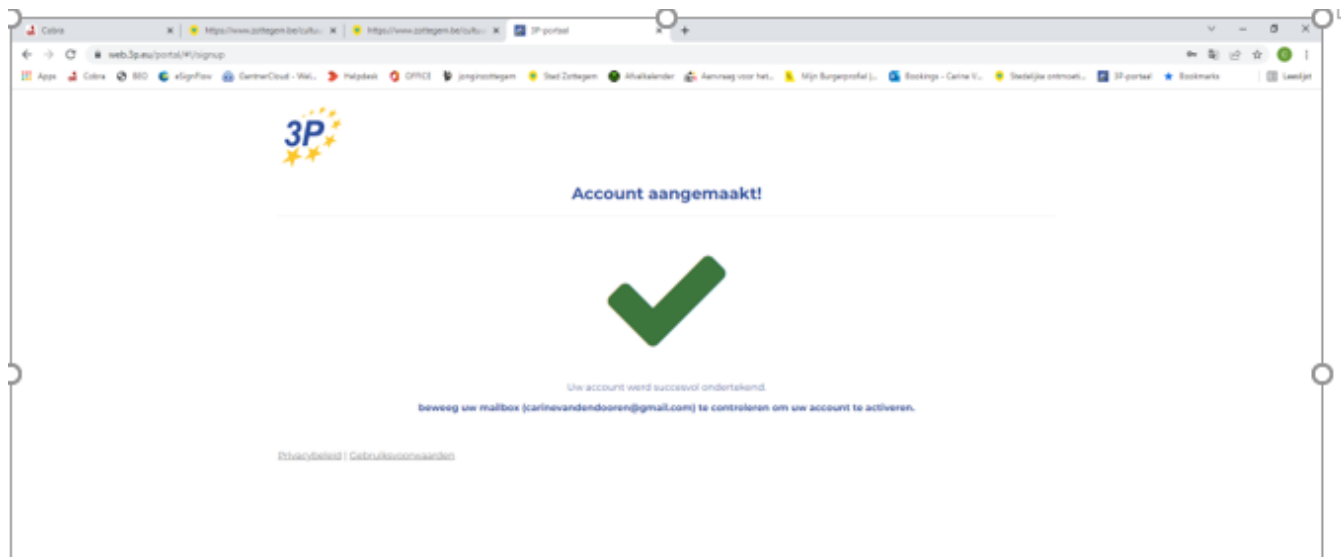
Cobra | https://www.zottegem.be/cultu | https://www.zottegem.be/cultu | 3P-portaal

web.3p.eu/portal/#!/signup

Apps | Cobra | BIO | eSignFlow | GentnerCloud - Wel... | Helpdesk | OFFICE | jonginzottegem | Stad Zottegem | Afvalkalender | Aanvraag voor het... | Mijn Burgerprofiel |... | Bookings - Carine V... | Stedelijke ontmoeti... | 3P-portaal | Bookmarks | Leeslijst

3P

Account aangemaakt!

Uw account werd succesvol ondertekend.

beweeg uw mailbox (carinevandendooren@gmail.com) te controleren om uw account te activeren.

Privacybeleid | Gebruiksvoorwaarden